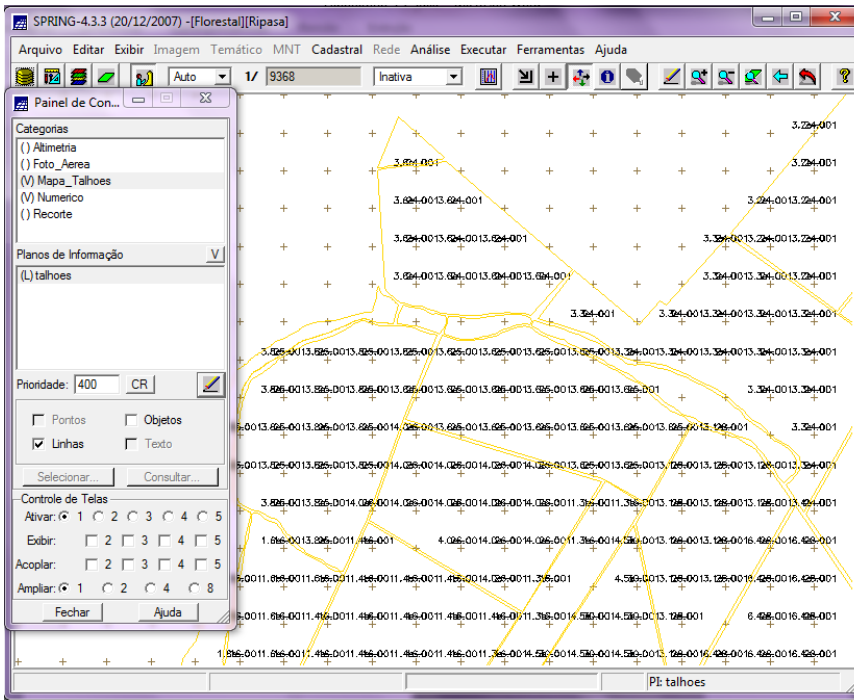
SPRING-4.3.3 (20/12/2007) -[Florestal][Ripasa]

Arquivo Editar Exibir Imagem Temático MNT Cadastral Rede Análise Executar Ferramentas Ajuda

Auto 1/ 9368 Inativa

Painel de Con...

Categorias
( ) Altimetria
( ) Foto_Aerea
(V) Mapa_Talhoes
(V) Numerico
( ) Recorte

Planos de Informação V
(L) talhoes

Prioridade: 400 CR

Pontos Objetos
Linhas Texto

Selecionar... Consultar...

Controle de Telas
Ativar: 1 2 3 4 5
Exibir: 1 2 3 4 5
Acoplar: 1 2 3 4 5
Ampliar: 1 2 4 8

Fechar Ajuda

3.224-001
3.224-001
3.224-0013.224-001
3.224-0013.224-0013.224-001
3.224-0013.224-0013.224-001
3.324-001
3.324-0013.324-0013.324-0013.324-001
3.324-0013.324-001
3.324-001
3.624-001
3.624-0013.624-001
3.624-0013.624-0013.624-001
3.624-0013.624-0013.624-0013.624-001
PI: talhoes